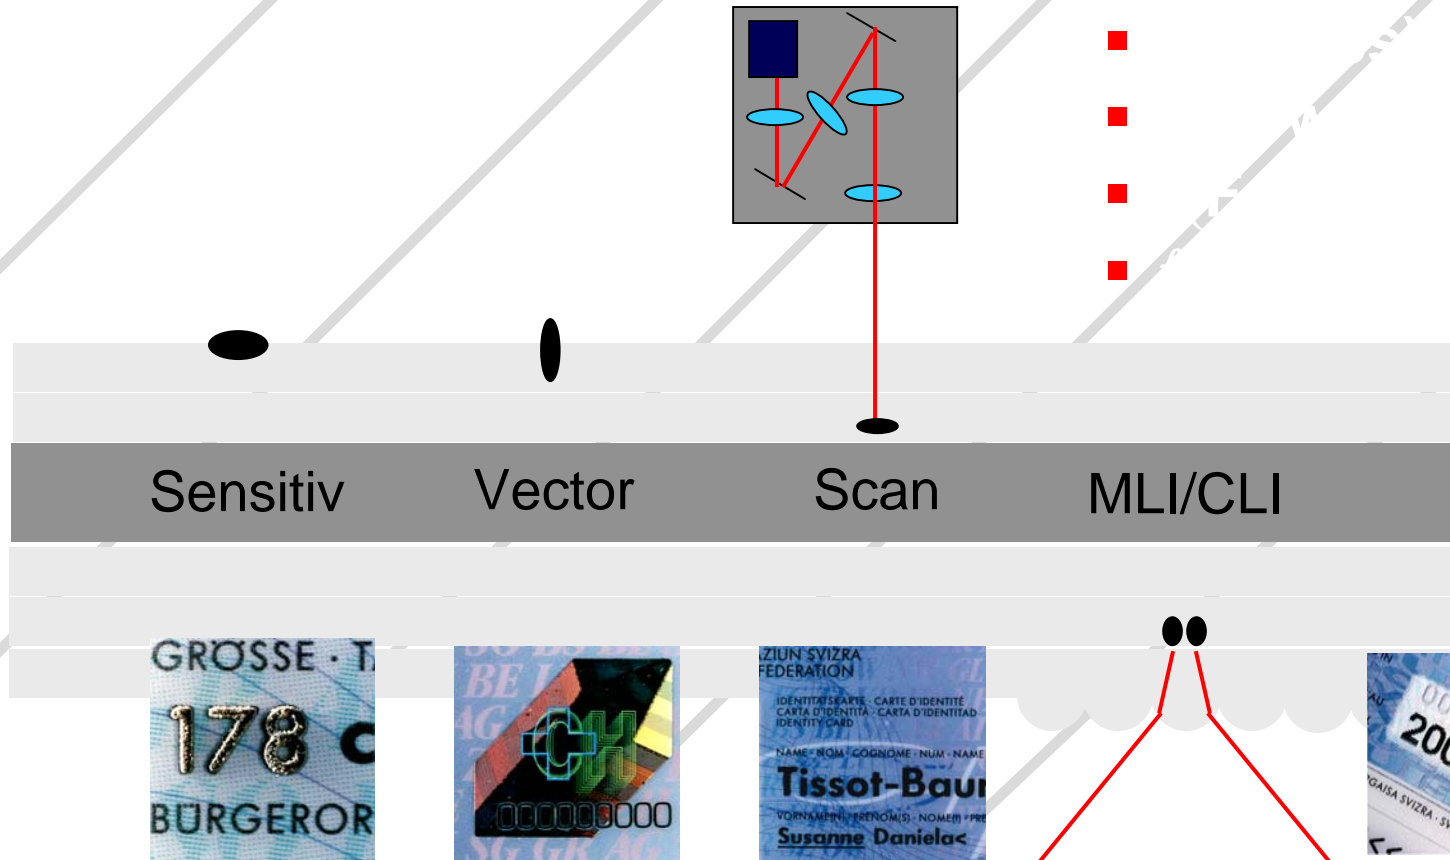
Sensitiv
Vector
Scan
MLI/CLI

GRÖSSE · T
178 c
BÜRGEROR

000000000

ZIUN SVIZRA
FEDERATION
IDENTITÄTSKARTE · CARTE D'IDENTITÉ
CARTA D'IDENTITÀ · CARTA D'IDENTITAD
IDENTITY CARD
NAME · NOM · COGNOME · NUM · NAME
Tissot-Baur
VORNAME(N) · PRÉNOM(S) · NOME(I) · PRE
Susanne Daniela<

00
200
GAISA SVIZRA · S
<<